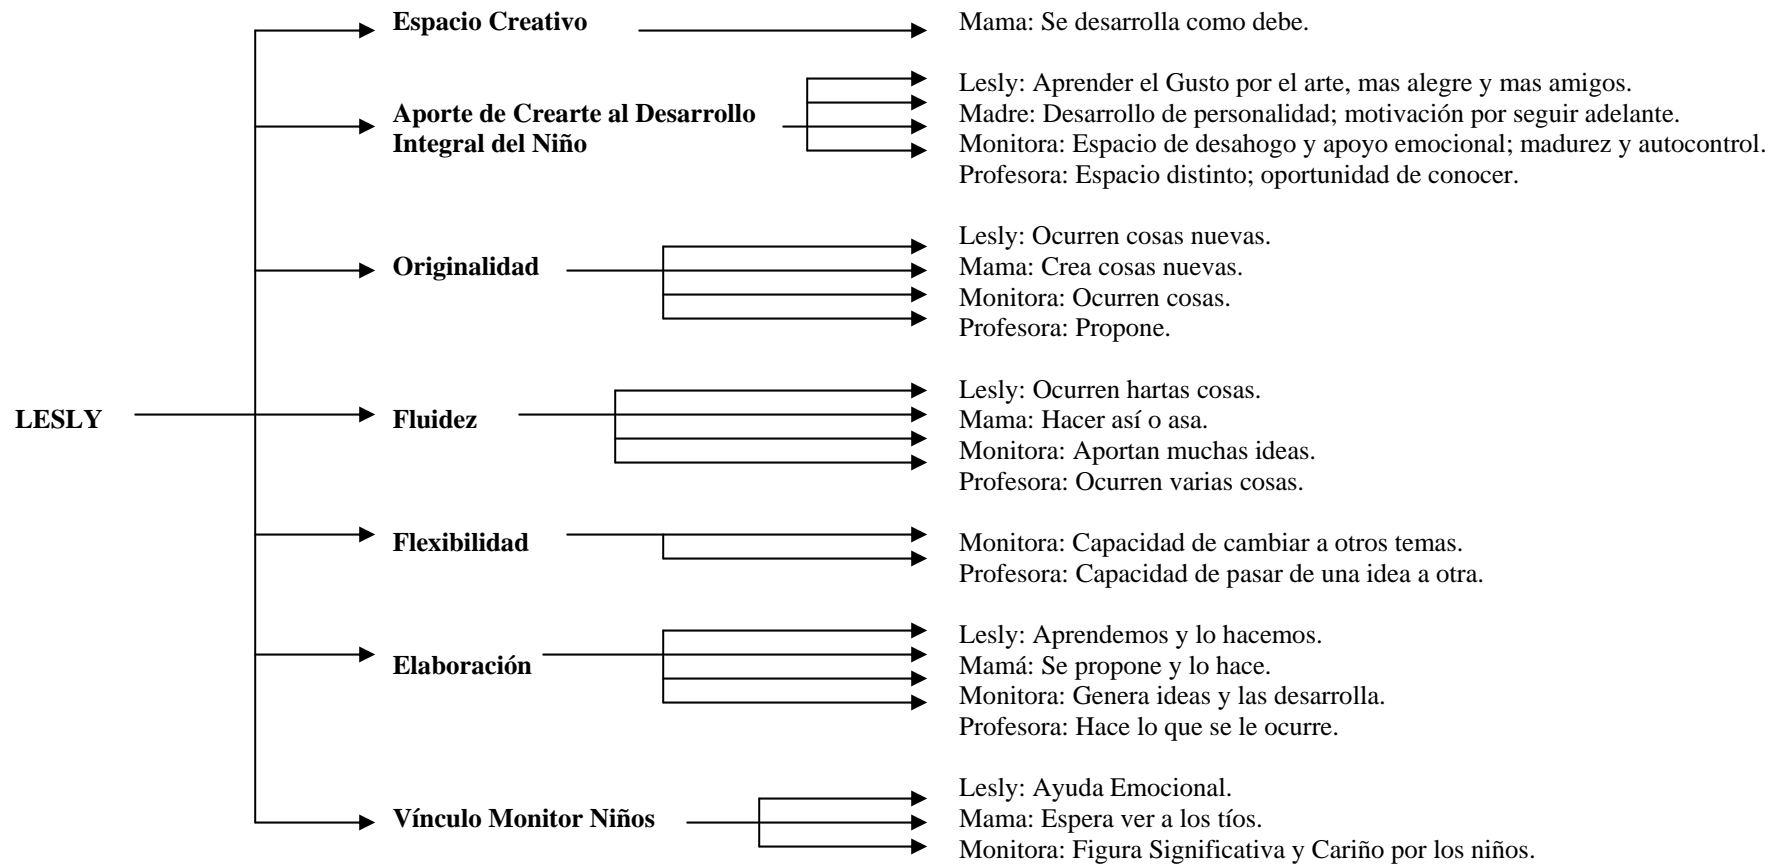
LESLY

Espacio Creativo
Mama: Se desarrolla como debe.

Aporte de Crearte al Desarrollo Integral del Niño
Lesly: Aprender el Gusto por el arte, mas alegre y mas amigos.
Madre: Desarrollo de personalidad; motivación por seguir adelante.
Monitora: Espacio de desahogo y apoyo emocional; madurez y autocontrol.
Profesora: Espacio distinto; oportunidad de conocer.

Originalidad
Lesly: Ocurren cosas nuevas.
Mama: Crea cosas nuevas.
Monitora: Ocurren cosas.
Profesora: Propone.

Fluidez
Lesly: Ocurren hartas cosas.
Mama: Hacer así o asa.
Monitora: Aportan muchas ideas.
Profesora: Ocurren varias cosas.

Flexibilidad
Monitora: Capacidad de cambiar a otros temas.
Profesora: Capacidad de pasar de una idea a otra.

Elaboración
Lesly: Aprendemos y lo hacemos.
Mamá: Se propone y lo hace.
Monitora: Genera ideas y las desarrolla.
Profesora: Hace lo que se le ocurre.

Vínculo Monitor Niños
Lesly: Ayuda Emocional.
Mama: Espera ver a los tíos.
Monitora: Figura Significativa y Cariño por los niños.